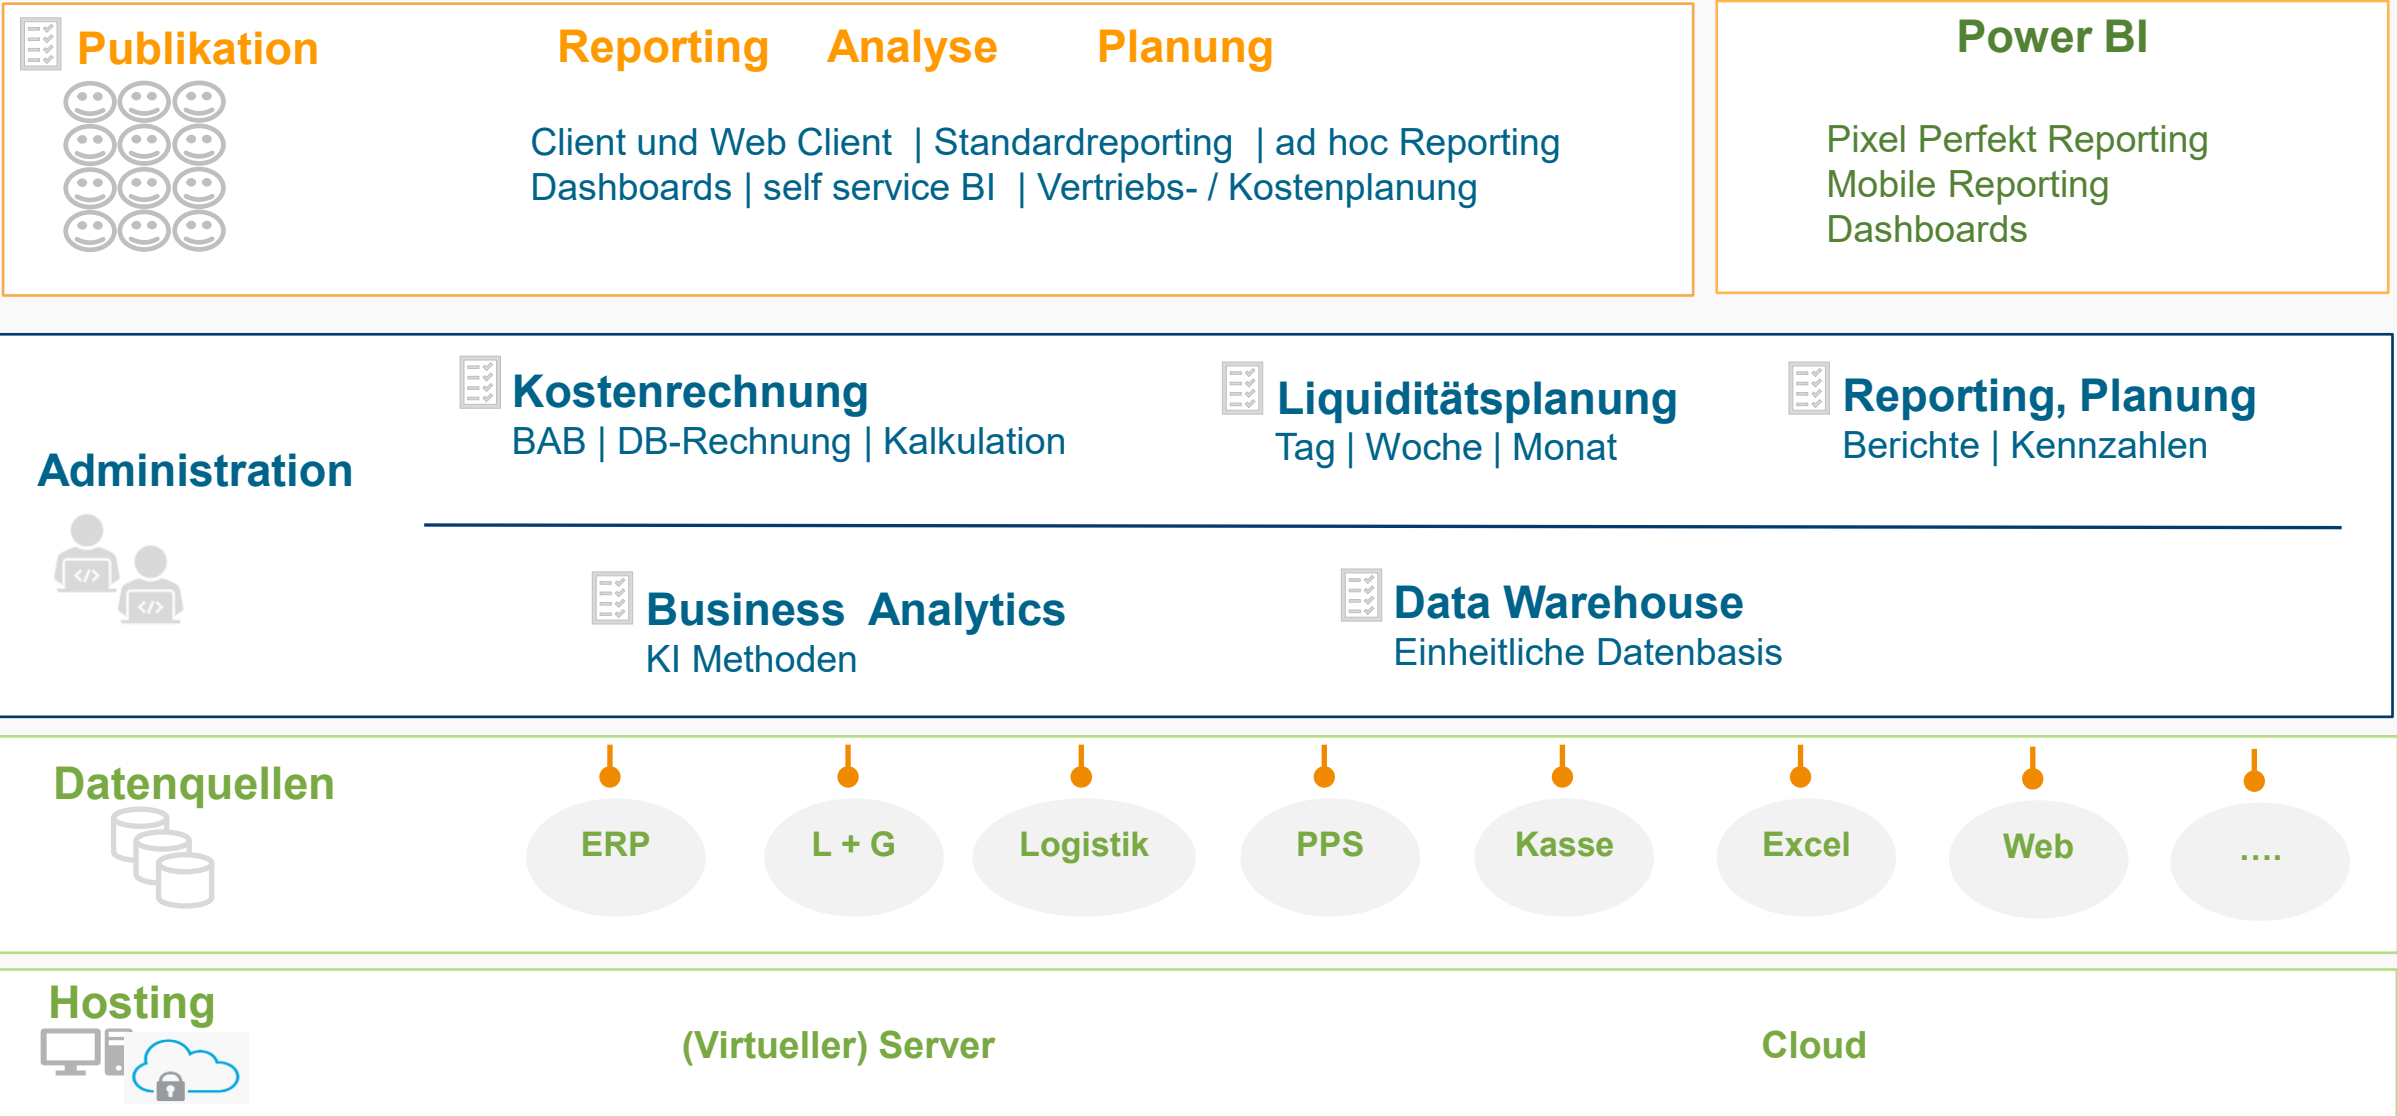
Publikation

Reporting Analyse Planung

Client und Web Client | Standardreporting | ad hoc Reporting
Dashboards | self service BI | Vertriebs- / Kostenplanung

Power BI

Pixel Perfekt Reporting
Mobile Reporting
Dashboards

Administration

Kostenrechnung
BAB | DB-Rechnung | Kalkulation

Liquiditätsplanung
Tag | Woche | Monat

Reporting, Planung
Berichte | Kennzahlen

Business Analytics
KI Methoden

Data Warehouse
Einheitliche Datenbasis

Datenquellen

ERP

L + G

Logistik

PPS

Kasse

Excel

Web

....

Hosting

(Virtueller) Server

Cloud